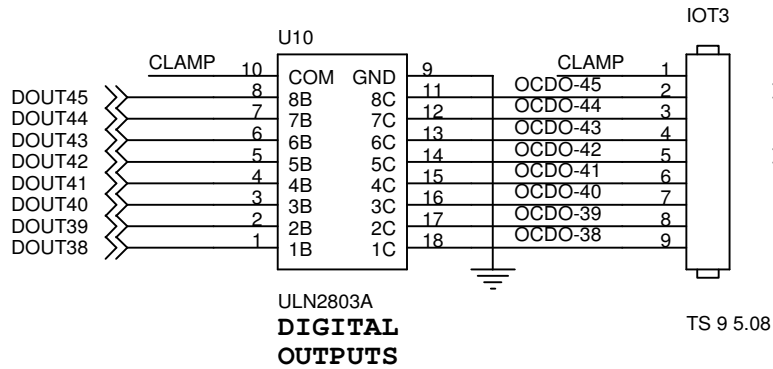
U10

IOT3

CLAMP 10 COM GND 9

DOUT45 8 8B 8C 11
DOUT44 7 7B 7C 12
DOUT43 6 6B 6C 13
DOUT42 5 5B 5C 14
DOUT41 4 4B 4C 15
DOUT40 3 3B 3C 16
DOUT39 2 2B 2C 17
DOUT38 1 1B 1C 18

CLAMP 1
OCDO-45 2
OCDO-44 3
OCDO-43 4
OCDO-42 5
OCDO-41 6
OCDO-40 7
OCDO-39 8
OCDO-38 9

ULN2803A

DIGITAL OUTPUTS

TS 9 5.08